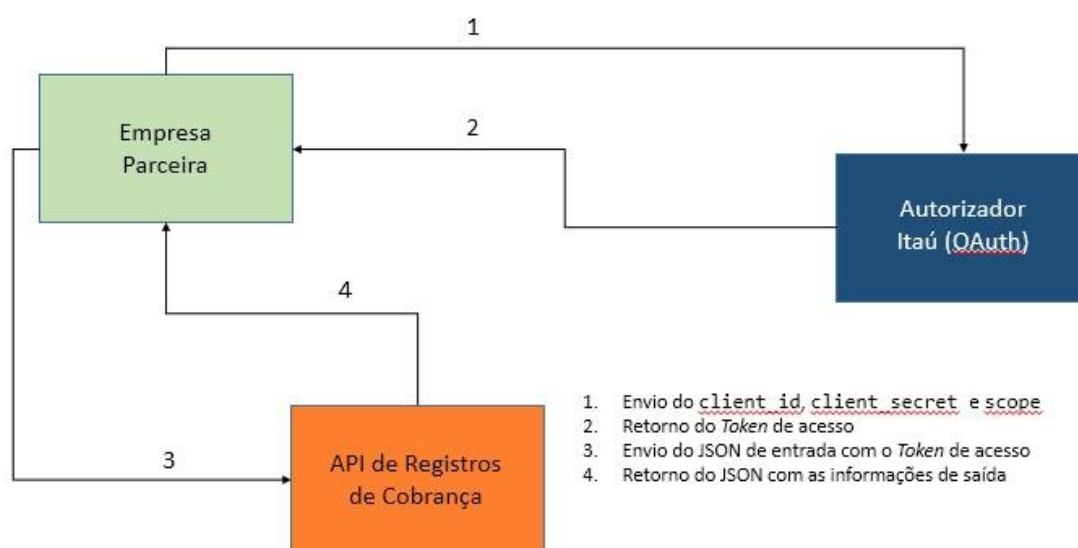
1

Empresa Parceira

2

Autorizador Itaú (OAuth)

4

3

API de Registros de Cobrança

1. Envio do client_id, client_secret e scope
2. Retorno do *Token* de acesso
3. Envio do JSON de entrada com o *Token* de acesso
4. Retorno do JSON com as informações de saída